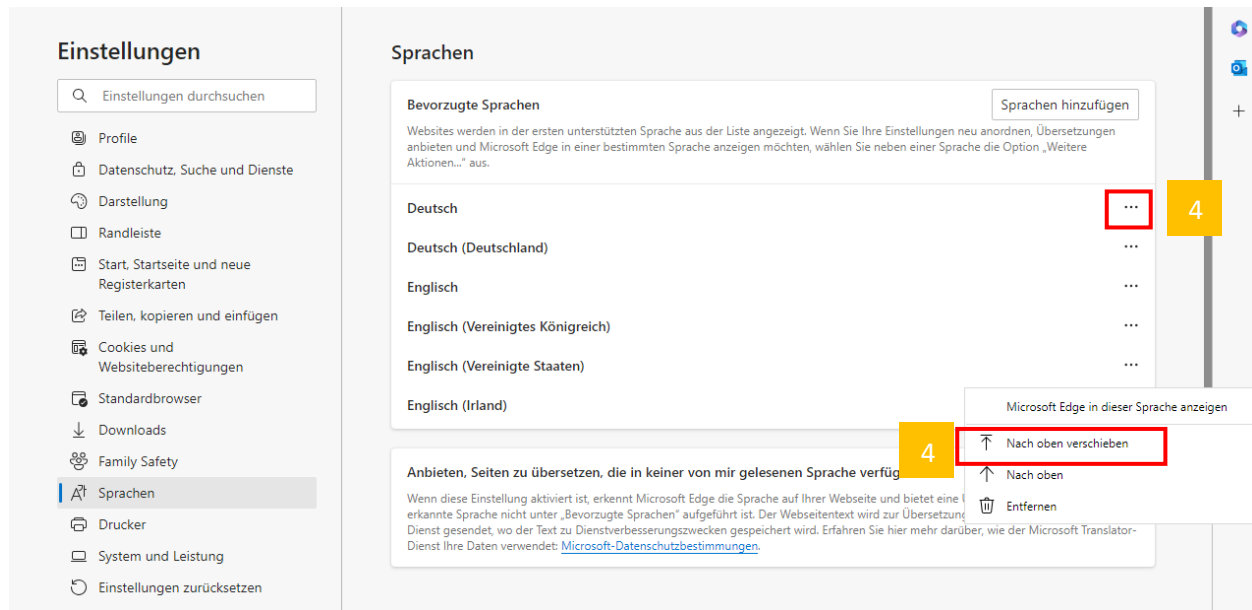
Einstellungen

Einstellungen durchsuchen

Profile
Datenschutz, Suche und Dienste
Darstellung
Randleiste
Start, Startseite und neue Registerkarten
Teilen, kopieren und einfügen
Cookies und Websiteberechtigungen
Standardbrowser
Downloads
Family Safety
Sprachen
Drucker
System und Leistung
Einstellungen zurücksetzen

Sprachen

Bevorzugte Sprachen

Sprachen hinzufügen

Websites werden in der ersten unterstützten Sprache aus der Liste angezeigt. Wenn Sie Ihre Einstellungen neu anordnen, Übersetzungen anbieten und Microsoft Edge in einer bestimmten Sprache anzeigen möchten, wählen Sie neben einer Sprache die Option „Weitere Aktionen..." aus.

Deutsch ...
4
Deutsch (Deutschland) ...
Englisch ...
Englisch (Vereinigtes Königreich) ...
Englisch (Vereinigte Staaten) ...
Englisch (Irland)

Microsoft Edge in dieser Sprache anzeigen
4
Nach oben verschieben
Nach oben
Entfernen

Anbieten, Seiten zu übersetzen, die in keiner von mir gelesenen Sprache verfüg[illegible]

Wenn diese Einstellung aktiviert ist, erkennt Microsoft Edge die Sprache auf Ihrer Webseite und bietet eine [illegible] erkannte Sprache nicht unter „Bevorzugte Sprachen" aufgeführt ist. Der Webseitentext wird zur Übersetzung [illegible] Dienst gesendet, wo der Text zu Dienstverbesserungszwecken gespeichert wird. Erfahren Sie hier mehr darüber, wie der Microsoft Translator-Dienst Ihre Daten verwendet: Microsoft-Datenschutzbestimmungen.